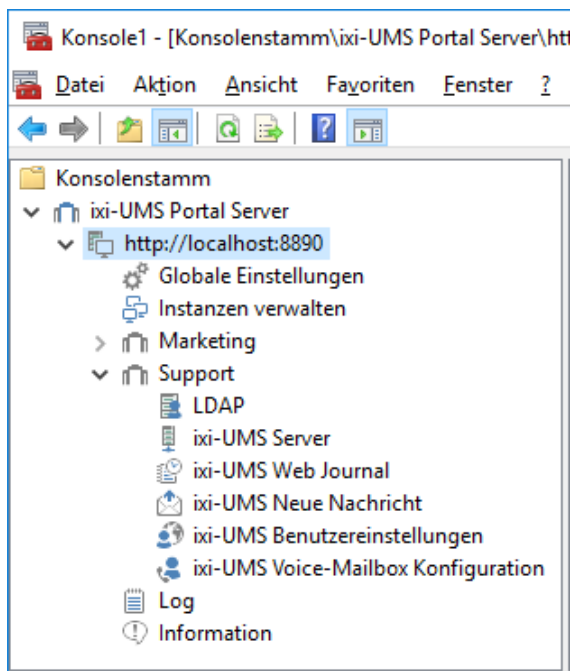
Konsole1 - [Konsolenstamm\ixi-UMS Portal Server\htt

Datei Aktion Ansicht Favoriten Fenster ?

Konsolenstamm
ixi-UMS Portal Server
http://localhost:8890
Globale Einstellungen
Instanzen verwalten
Marketing
Support
LDAP
ixi-UMS Server
ixi-UMS Web Journal
ixi-UMS Neue Nachricht
ixi-UMS Benutzereinstellungen
ixi-UMS Voice-Mailbox Konfiguration
Log
Information